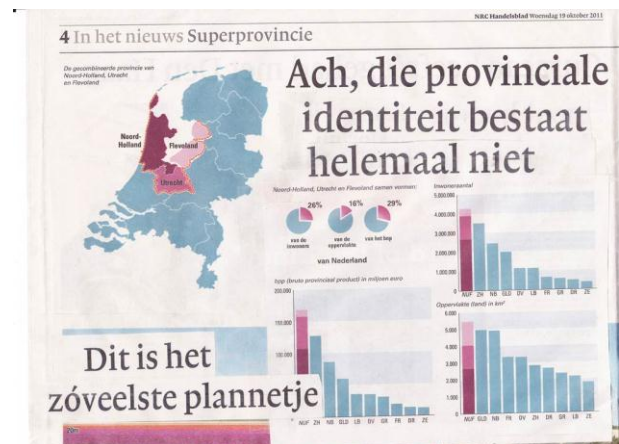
NRC Handelsblad Woensdag 19 oktober 2011

4 In het nieuws Superprovincie

De gecombineerde provincie van Noord-Holland, Utrecht en Flevoland

Noord-Holland

Flevoland

Utrecht

Ach, die provinciale identiteit bestaat helemaal niet

Noord-Holland, Utrecht en Flevoland samen vormen:

26% van de inwoners

16% van de oppervlakte

29% van het bnp

van Nederland

Inwonersaantal

5.000.000

4.000.000

3.000.000

2.000.000

1.000.000

0

NUF ZH NB GLD LB OV FR GR DR ZE

Oppervlakte (land) in km²

6.000

5.000

4.000

3.000

2.000

1.000

0

NUF GLD NB FR OV ZH DR GR LB ZE

bnp (bruto provinciaal product) in miljoen euro

200.000

150.000

100.000

NUF ZH NB GLD LB OV GR FR DR ZE

Dit is het zóveelste plannetje